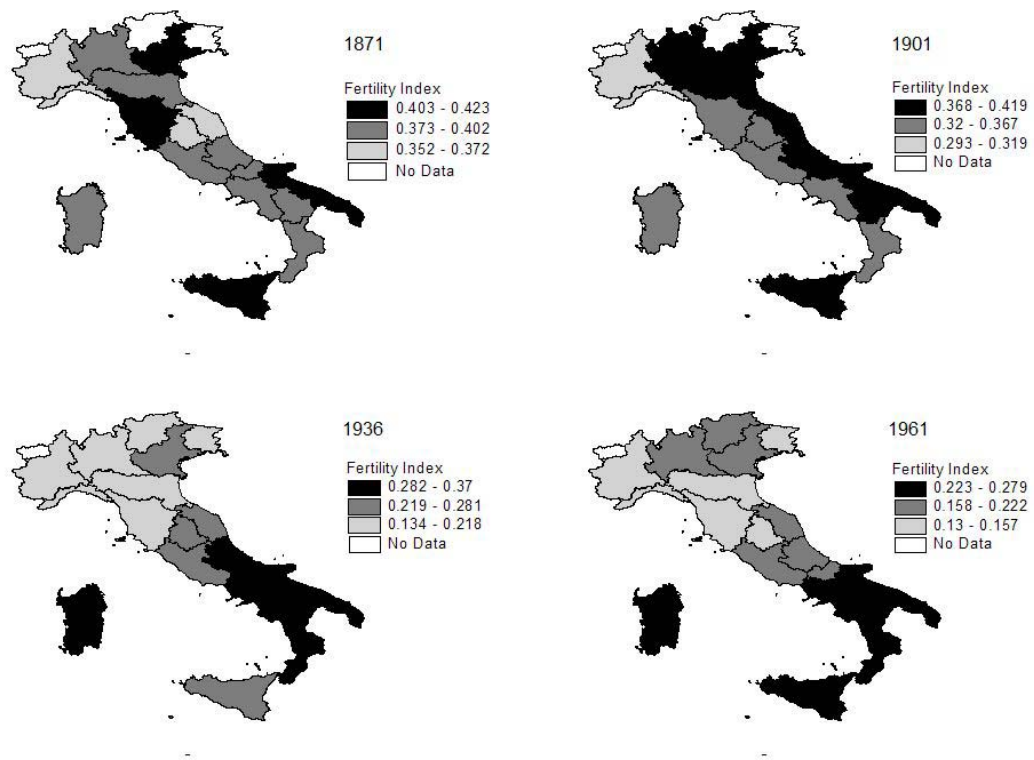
1871

Fertility Index
0.403 - 0.423
0.373 - 0.402
0.352 - 0.372
No Data

1901

Fertility Index
0.368 - 0.419
0.32 - 0.367
0.293 - 0.319
No Data

1936

Fertility Index
0.282 - 0.37
0.219 - 0.281
0.134 - 0.218
No Data

1961

Fertility Index
0.223 - 0.279
0.158 - 0.222
0.13 - 0.157
No Data